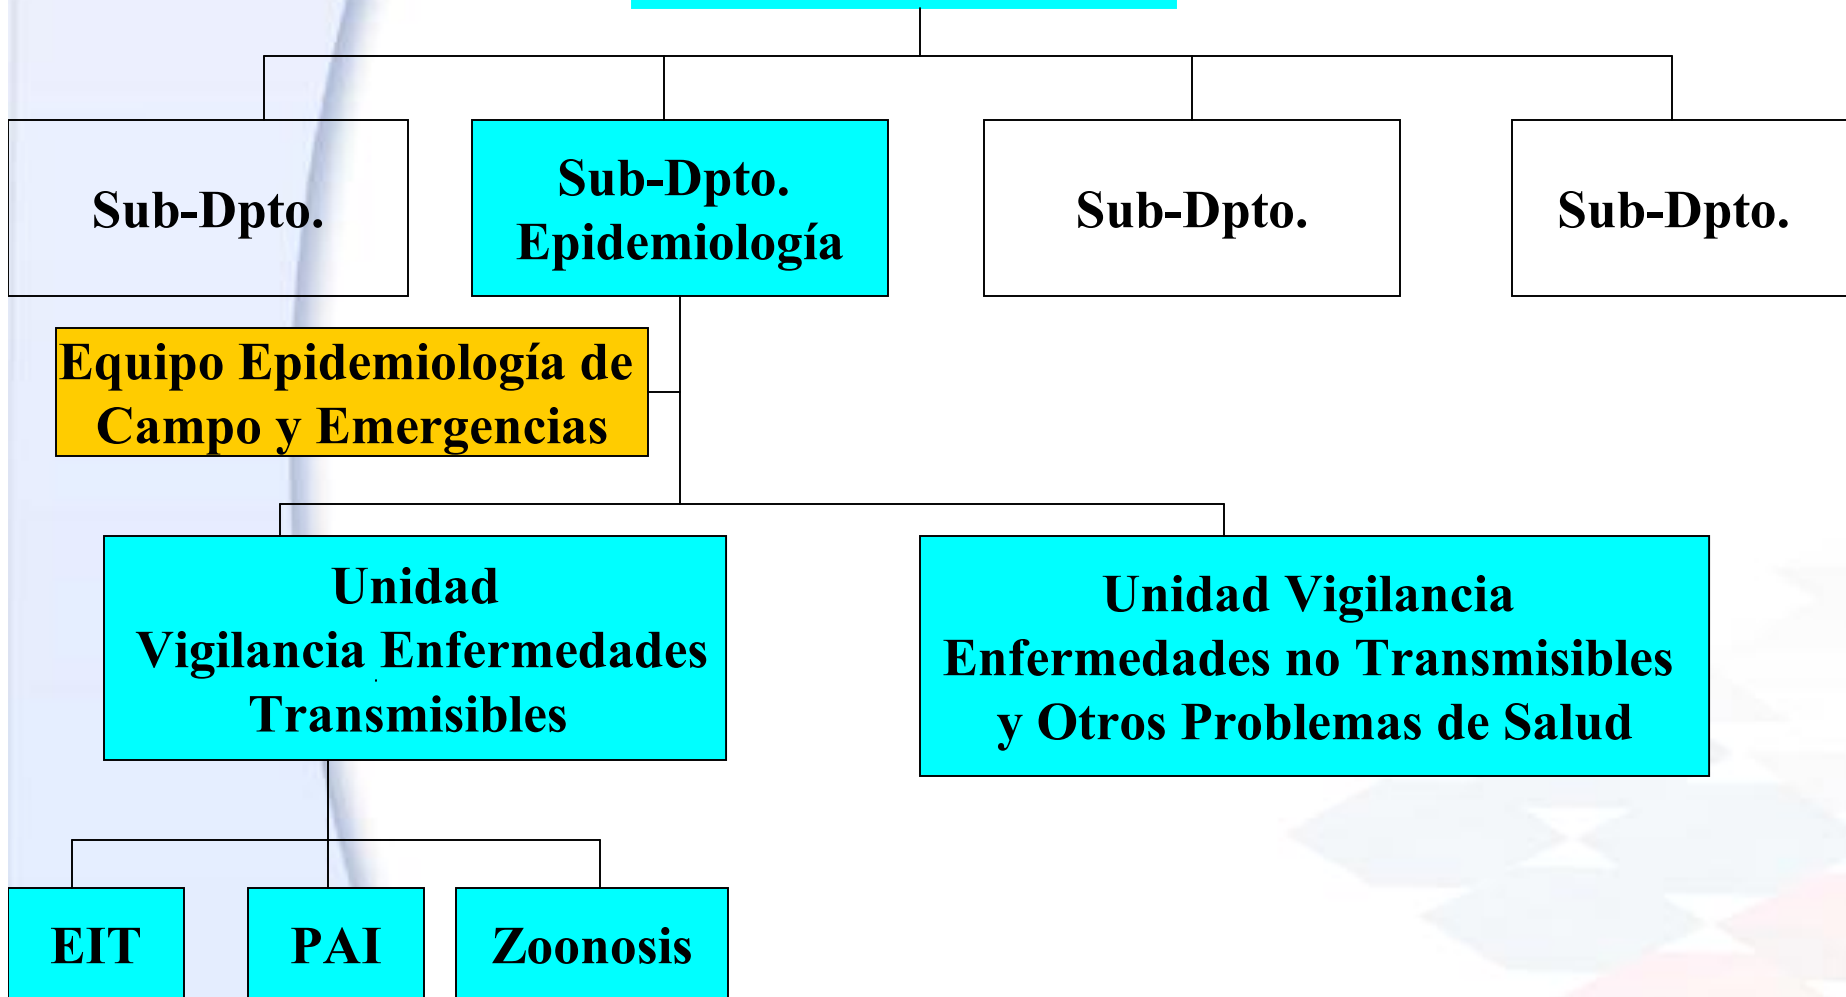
Sub-Dpto.

Sub-Dpto. Epidemiología

Sub-Dpto.

Sub-Dpto.

Equipo Epidemiología de Campo y Emergencias

Unidad Vigilancia Enfermedades Transmisibles

Unidad Vigilancia Enfermedades no Transmisibles y Otros Problemas de Salud

EIT

PAI

Zoonosis